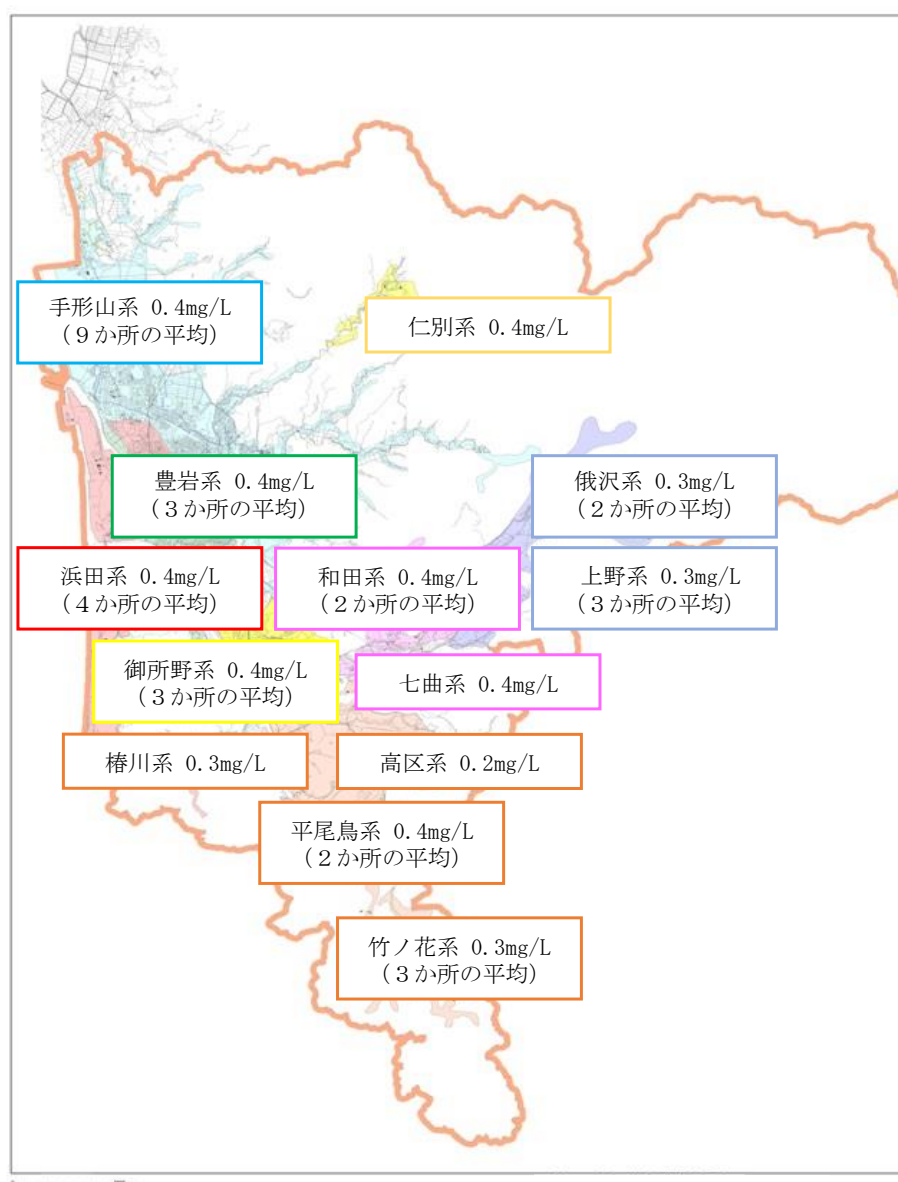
手形山系 0.4mg/L
（９か所の平均）

仁別系 0.4mg/L

豊岩系 0.4mg/L
（３か所の平均）

俄沢系 0.3mg/L
（２か所の平均）

浜田系 0.4mg/L
（４か所の平均）

和田系 0.4mg/L
（２か所の平均）

上野系 0.3mg/L
（３か所の平均）

御所野系 0.4mg/L
（３か所の平均）

七曲系 0.4mg/L

椿川系 0.3mg/L

高区系 0.2mg/L

平尾鳥系 0.4mg/L
（２か所の平均）

竹ノ花系 0.3mg/L
（３か所の平均）